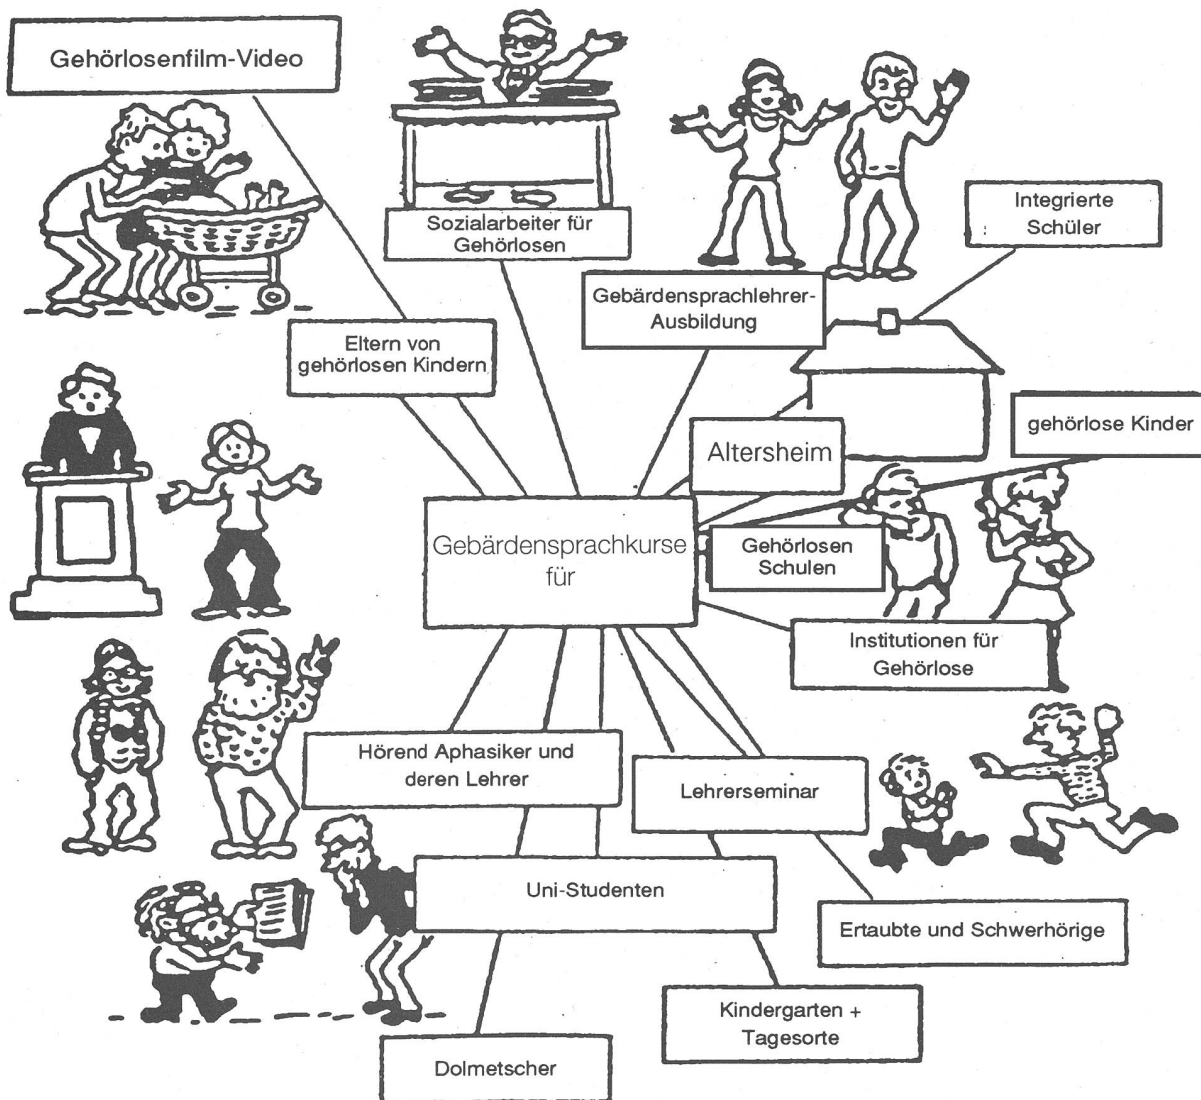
Gehörlosenfilm-Video

Sozialarbeiter für Gehörlosen

Integrierte Schüler

Gebärdensprachlehrer-Ausbildung

Eltern von gehörlosen Kindern

Altersheim

gehörlose Kinder

Gebärdensprachkurse für

Gehörlosen Schulen

Institutionen für Gehörlose

Hörend Aphasiker und deren Lehrer

Lehrerseminar

Uni-Studenten

Ertaubte und Schwerhörige

Kindergarten + Tagesorte

Dolmetscher